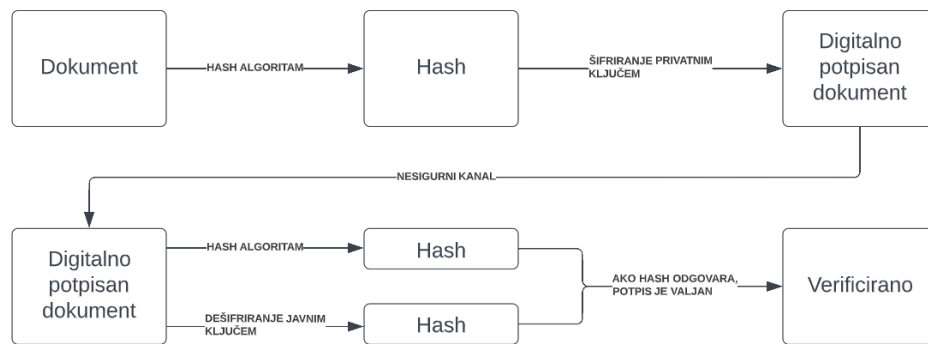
Dokument

HASH ALGORITAM

Hash

ŠIFRIRANJE PRIVATNIM KLJUČEM

Digitalno potpisan dokument

NESIGURNI KANAL

Digitalno potpisan dokument

HASH ALGORITAM

Hash

DEŠIFRIRANJE JAVNIM KLJUČEM

Hash

AKO HASH ODGOVARA, POTPIS JE VALJAN

Verificirano